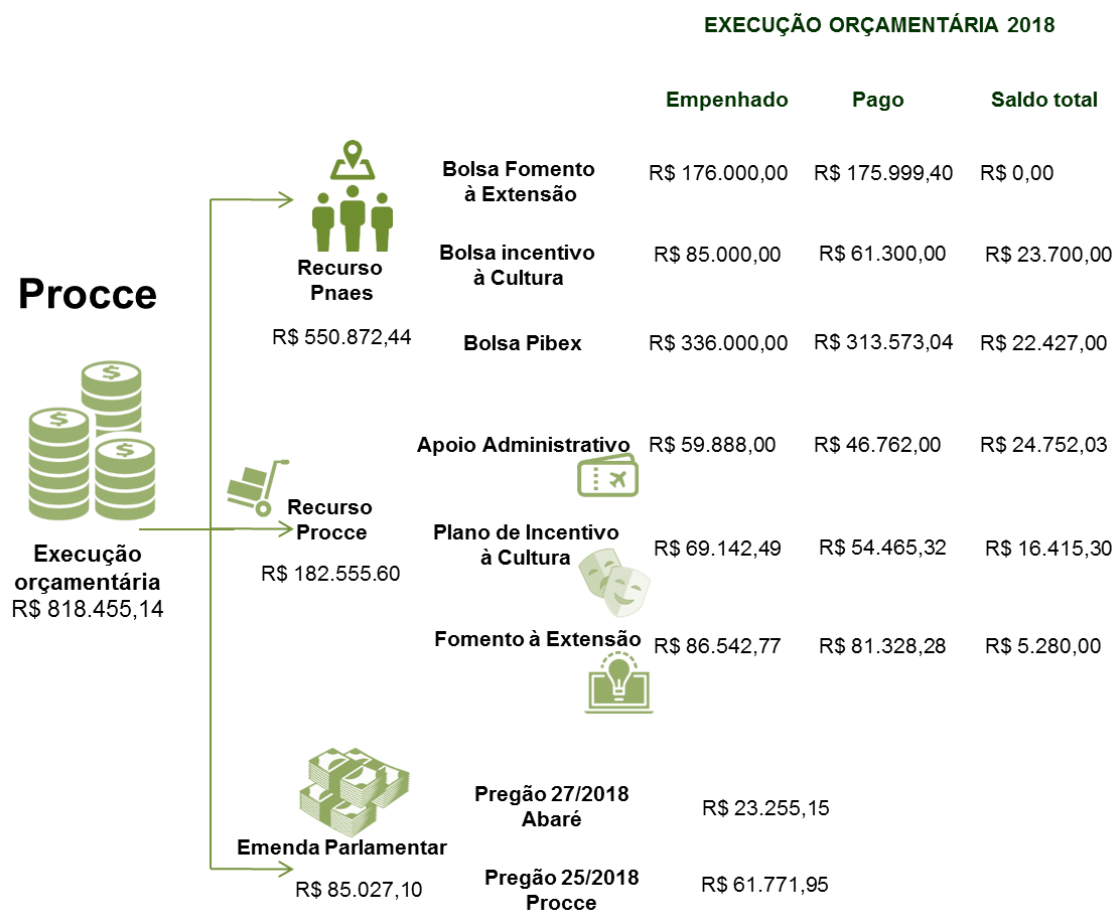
EXECUÇÃO ORÇAMENTÁRIA 2018

Procce

Execução orçamentária
R$ 818.455,14

Recurso Pnaes
R$ 550.872,44

Recurso Procce
R$ 182.555.60

Emenda Parlamentar
R$ 85.027,10

| | Empenhado | Pago | Saldo total |
|---|---|---|---|
| Bolsa Fomento à Extensão | R$ 176.000,00 | R$ 175.999,40 | R$ 0,00 |
| Bolsa incentivo à Cultura | R$ 85.000,00 | R$ 61.300,00 | R$ 23.700,00 |
| Bolsa Pibex | R$ 336.000,00 | R$ 313.573,04 | R$ 22.427,00 |
| Apoio Administrativo | R$ 59.888,00 | R$ 46.762,00 | R$ 24.752,03 |
| Plano de Incentivo à Cultura | R$ 69.142,49 | R$ 54.465,32 | R$ 16.415,30 |
| Fomento à Extensão | R$ 86.542,77 | R$ 81.328,28 | R$ 5.280,00 |

Pregão 27/2018 Abaré R$ 23.255,15

Pregão 25/2018 Procce R$ 61.771,95